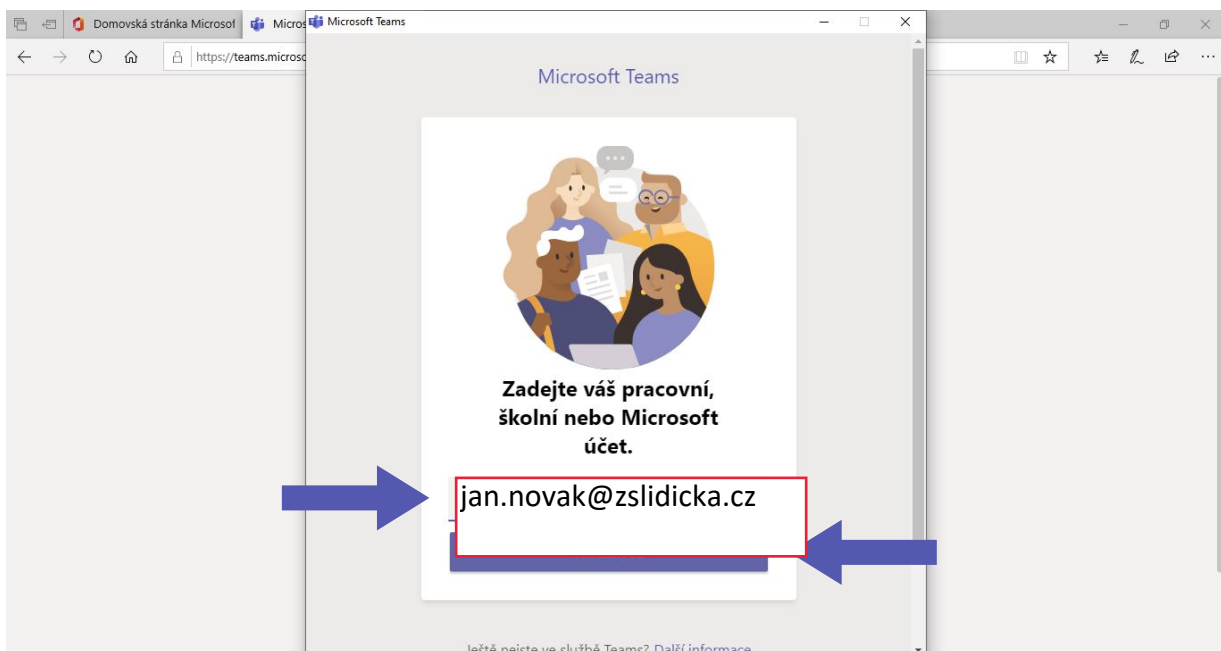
Domovská stránka Microsof

Micros

https://teams.microso

Microsoft Teams

Microsoft Teams

Zadejte váš pracovní, školní nebo Microsoft účet.

jan.novak@zslidicka.cz

Ještě nejste ve službě Teams? Další informace